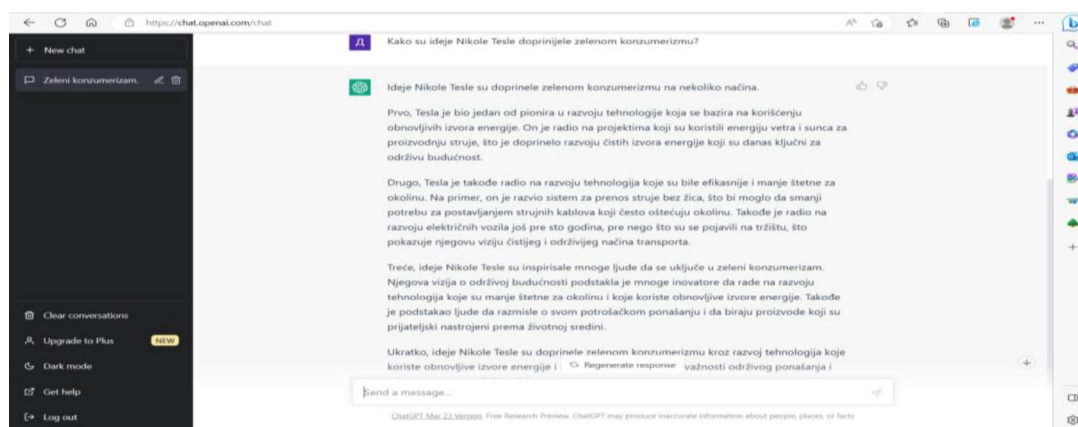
https://chat.openai.com/chat

+ New chat

Zeleni konzumerizam.

Clear conversations

Upgrade to Plus NEW

Dark mode

Get help

Log out

Kako su ideje Nikole Tesle doprinijele zelenom konzumerizmu?

Ideje Nikole Tesle su doprinele zelenom konzumerizmu na nekoliko načina.

Prvo, Tesla je bio jedan od pionira u razvoju tehnologije koja se bazira na korišćenju obnovljivih izvora energije. On je radio na projektima koji su koristili energiju vetra i sunca za proizvodnju struje, što je doprinelo razvoju čistih izvora energije koji su danas ključni za održivu budućnost.

Drugo, Tesla je takođe radio na razvoju tehnologija koje su bile efikasnije i manje štetne za okolinu. Na primer, on je razvio sistem za prenos struje bez žica, što bi moglo da smanji potrebu za postavljanjem strujnih kablova koji često oštećuju okolinu. Takođe je radio na razvoju električnih vozila još pre sto godina, pre nego što su se pojavili na tržištu, što pokazuje njegovu viziju čistijeg i održivijeg načina transporta.

Treće, ideje Nikole Tesle su inspirisale mnoge ljude da se uključe u zeleni konzumerizam. Njegova vizija o održivoj budućnosti podstakla je mnoge inovatore da rade na razvoju tehnologije koje su manje štetne za okolinu i koje koriste obnovljive izvore energije. Takođe je podstakao ljude da razmisle o svom potrošačkom ponašanju i da biraju proizvode koji su prijateljski nastrojeni prema životnoj sredini.

Ukratko, ideje Nikole Tesle su doprinele zelenom konzumerizmu kroz razvoj tehnologija koje koriste obnovljive izvore energije i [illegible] Regenerate response važnosti održivog ponašanja i

Send a message...

ChatGPT Mar 23 Version. Free Research Preview. ChatGPT may produce inaccurate information about people, places, or facts